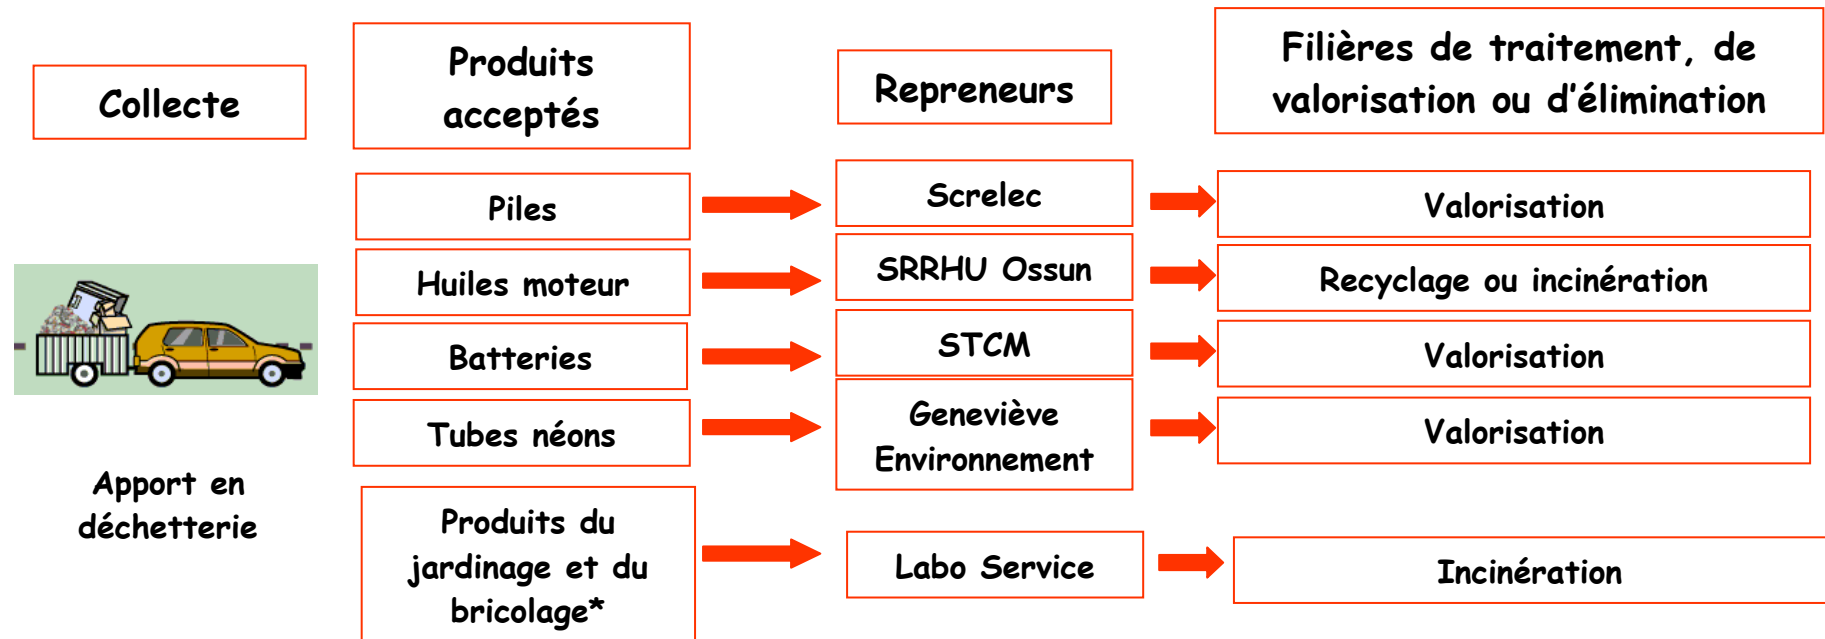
Collecte

Produits acceptés

Repreneurs

Filières de traitement, de valorisation ou d'élimination

Apport en déchetterie

| Produits acceptés | Repreneurs | Filières |
|---|---|---|
| Piles | Screlec | Valorisation |
| Huiles moteur | SRRHU Ossun | Recyclage ou incinération |
| Batteries | STCM | Valorisation |
| Tubes néons | Geneviève Environnement | Valorisation |
| Produits du jardinage et du bricolage* | Labo Service | Incinération |